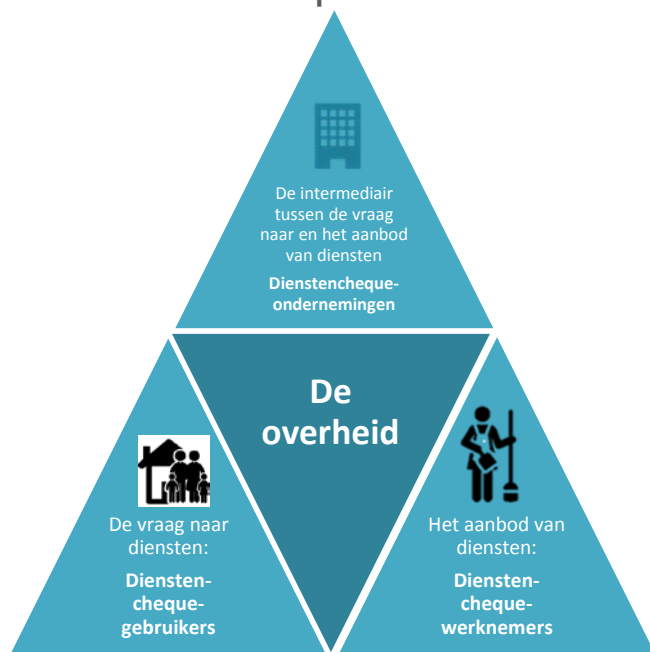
De intermediair tussen de vraag naar en het aanbod van diensten

**Dienstencheque-ondernemingen**

**De overheid**

De vraag naar diensten:

**Diensten-cheque-gebruikers**

Het aanbod van diensten:

**Diensten-cheque-werknemers**